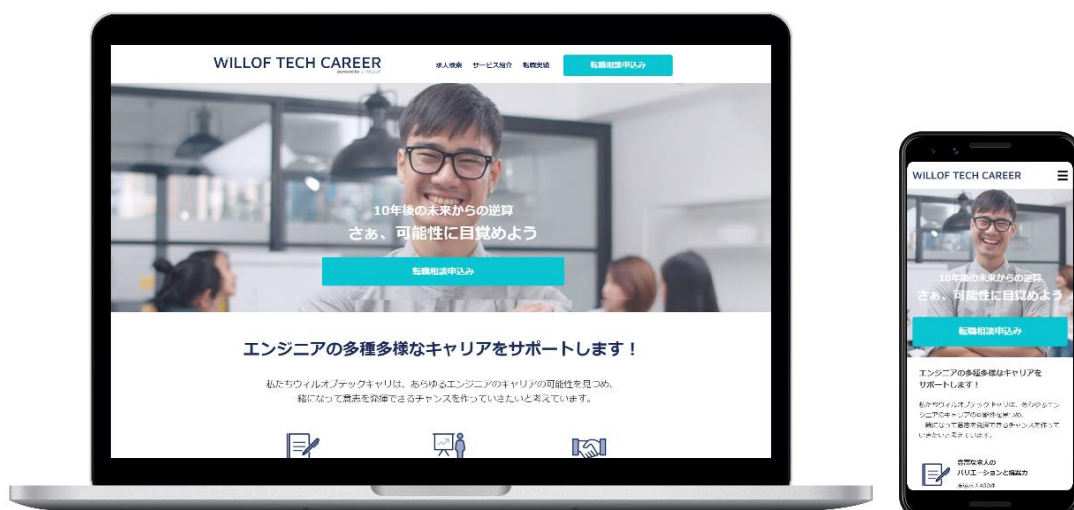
WILLOF TECH CAREER
powered by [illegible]

求人検索 サービス紹介 転職実績

転職相談申込み

10年後の未来からの逆算
さぁ、可能性に目覚めよう

転職相談申込み

エンジニアの多種多様なキャリアをサポートします！

私たちウィルオブテックキャリアは、あらゆるエンジニアのキャリアの可能性を見つめ、一緒になって意志を発揮できるチャンスを作っていきたいと考えています。

WILLOF TECH CAREER

10年後の未来からの逆算
さぁ、可能性に目覚めよう

転職相談申込み

エンジニアの多種多様なキャリアをサポートします！

私たちウィルオブテックキャリアは、あらゆるエンジニアのキャリアの可能性を見つめ、一緒になって意志を発揮できるチャンスを作っていきたいと考えています。

豊富な求人の
バリエーションと提案力

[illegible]